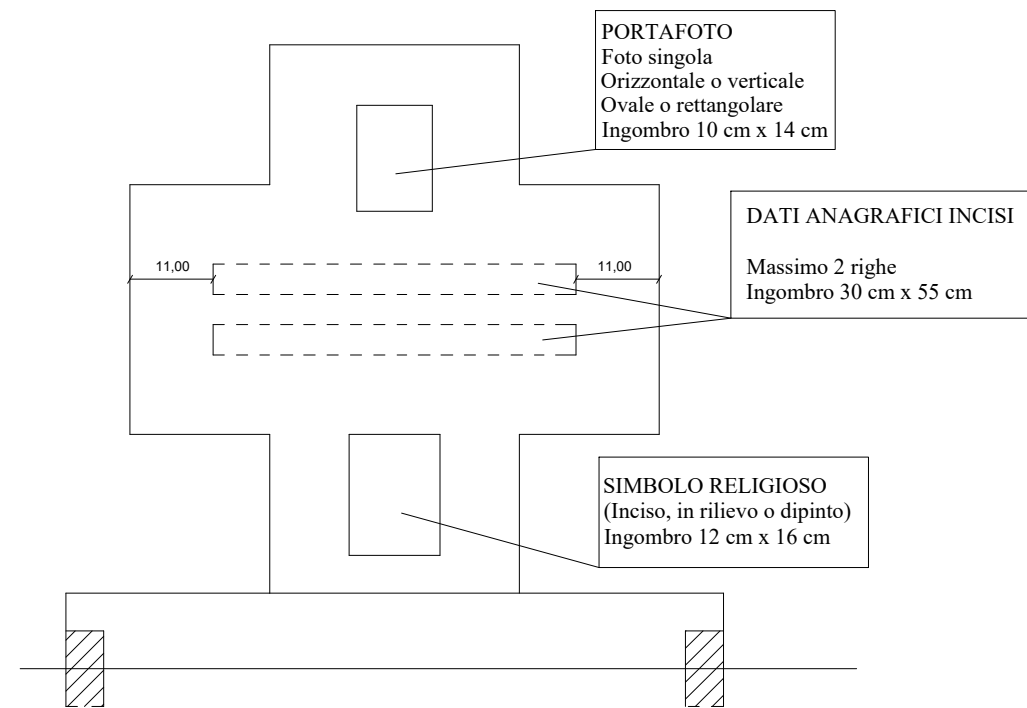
PORTAFOTO
Foto singola
Orizzontale o verticale
Ovale o rettangolare
Ingombro 10 cm x 14 cm

DATI ANAGRAFICI INCISI

Massimo 2 righe
Ingombro 30 cm x 55 cm

11,00

11,00

SIMBOLO RELIGIOSO
(Inciso, in rilievo o dipinto)
Ingombro 12 cm x 16 cm